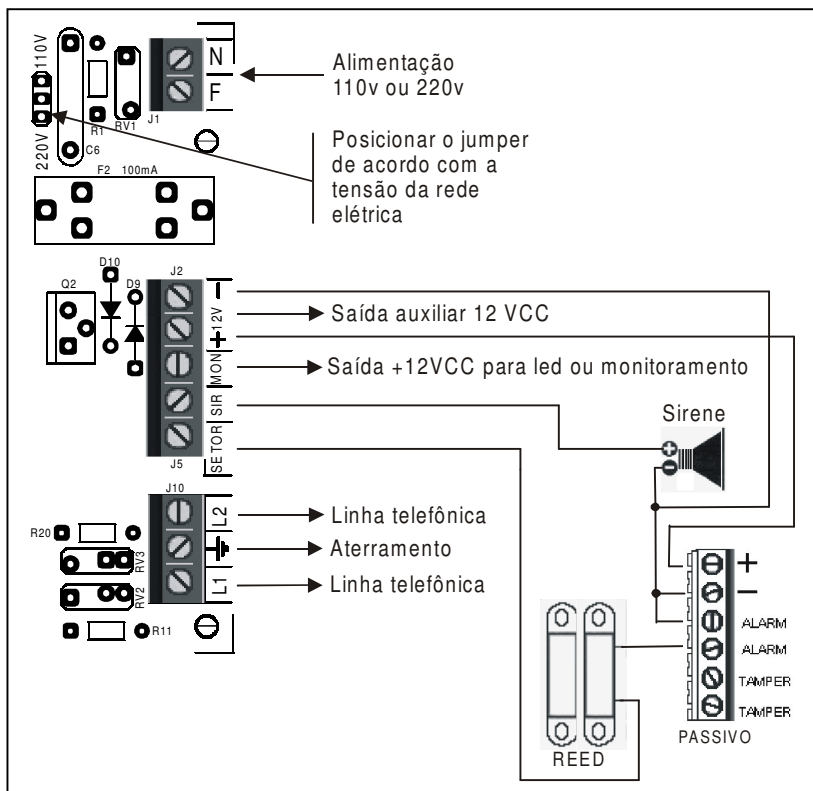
110V
220V
R1
C6
RV1
J1
N
F
Alimentação 110v ou 220v

Posicionar o jumper de acordo com a tensão da rede elétrica

F2 100mA

D10
Q2
D9
J2
—
12V
+
MON
SIR
SETOR
J5
Saída auxiliar 12 VCC
Saída +12VCC para led ou monitoramento
Sirene

J10
L2
L1
R20
RV3
RV2
R11
Linha telefônica
Aterramento
Linha telefônica

+
—
ALARM
ALARM
TAMPER
TAMPER
PASSIVO
REED